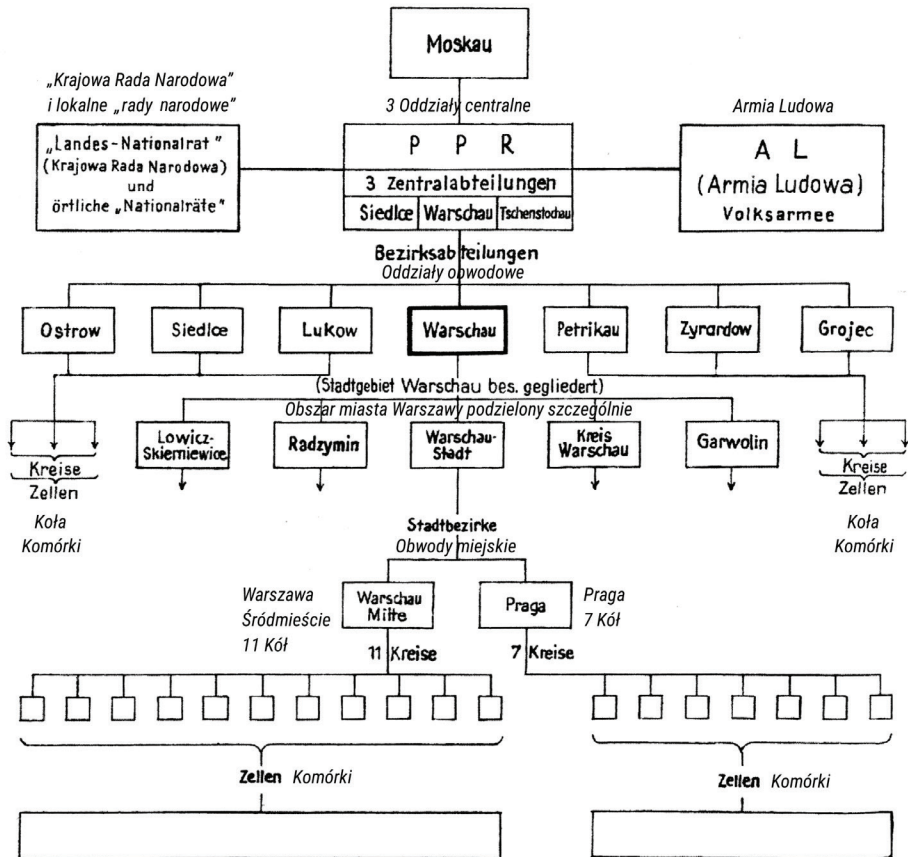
Moskau

„Krajowa Rada Narodowa" i lokalne „rady narodowe"

3 Oddziały centralne

Armia Ludowa

„Landes-Nationalrat" (Krajowa Rada Narodowa) und örtliche „Nationalräte"

P P R

3 Zentralabteilungen

Siedlce | Warschau | Tschenstochau

A L (Armia Ludowa) Volksarmee

Bezirksabteilungen
Oddziały obwodowe

Ostrow | Siedlce | Lukow | Warschau | Petrikau | Zyrardow | Grojec

(Stadtgebiet Warschau bes. gegliedert)
Obszar miasta Warszawy podzielony szczególnie

Kreise
Zellen

Koła
Komórki

Lowicz-Skiernewice | Radzymin | Warschau-Stadt | Kreis Warschau | Garwolin

Kreise
Zellen

Koła
Komórki

Stadtbezirke
Obwody miejskie

Warszawa Śródmieście 11 Kół

Warschau Mitte

Praga

Praga 7 Kół

11 Kreise

7 Kreise

Zellen Komórki

Zellen Komórki